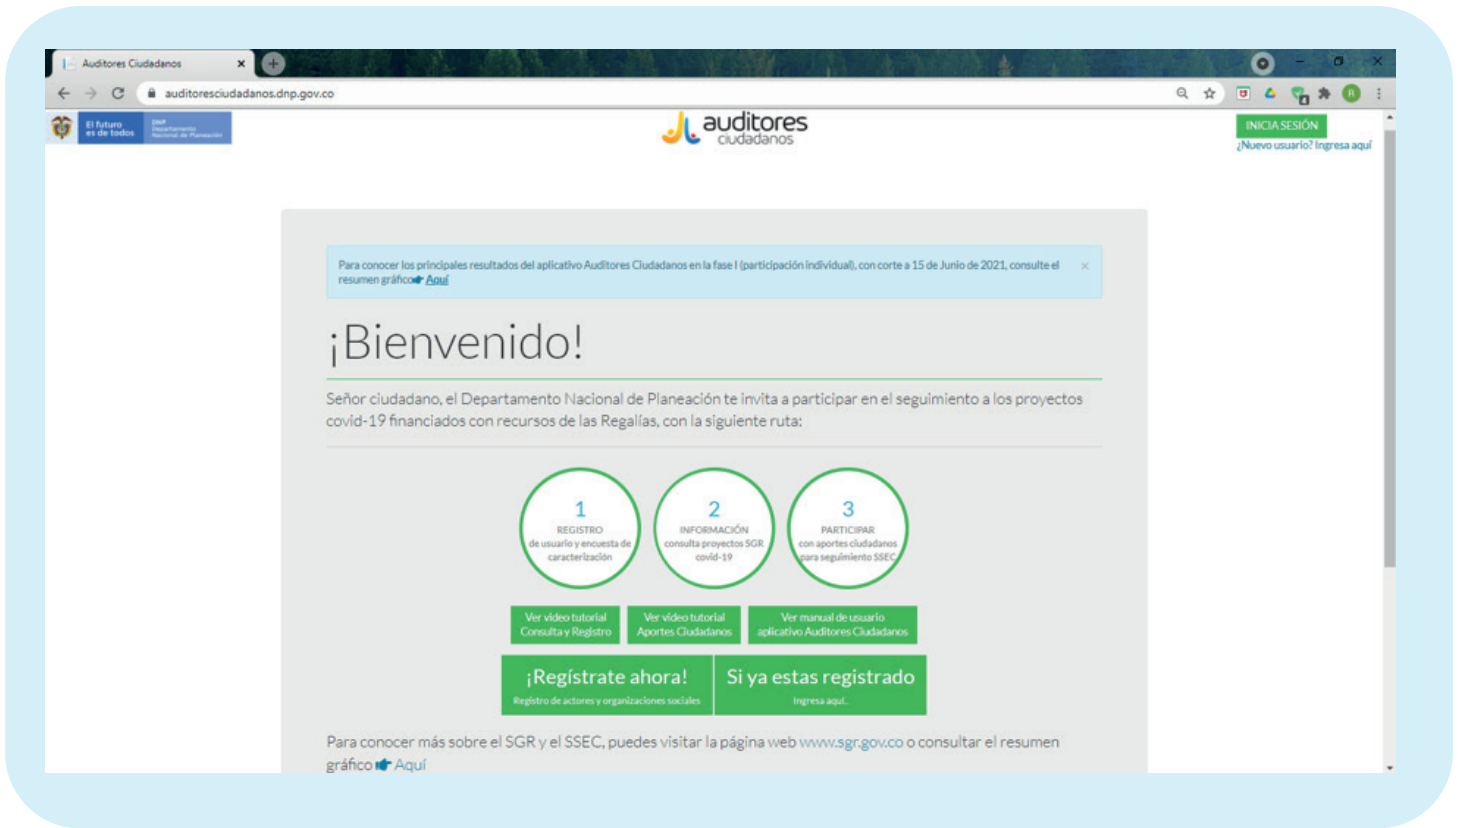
Auditores Ciudadanos ×

auditoresciudadanos.dnp.gov.co

El futuro es de todos | DNP Departamento Nacional de Planeación

auditores ciudadanos

INICIA SESIÓN
¿Nuevo usuario? Ingresa aquí

Para conocer los principales resultados del aplicativo Auditores Ciudadanos en la fase I (participación individual), con corte a 15 de Junio de 2021, consulte el resumen gráfico Aquí ×

¡Bienvenido!

Señor ciudadano, el Departamento Nacional de Planeación te invita a participar en el seguimiento a los proyectos covid-19 financiados con recursos de las Regalías, con la siguiente ruta:

1
REGISTRO
de usuario y encuesta de caracterización

2
INFORMACIÓN
consulta proyectos SGR covid-19

3
PARTICIPAR
con aportes ciudadanos para seguimiento SSEC

Ver video tutorial Consulta y Registro

Ver video tutorial Aportes Ciudadanos

Ver manual de usuario aplicativo Auditores Ciudadanos

¡Regístrate ahora!
Registro de actores y organizaciones sociales

Si ya estas registrado
Ingresa aquí.

Para conocer más sobre el SGR y el SSEC, puedes visitar la página web www.sgr.gov.co o consultar el resumen gráfico Aquí